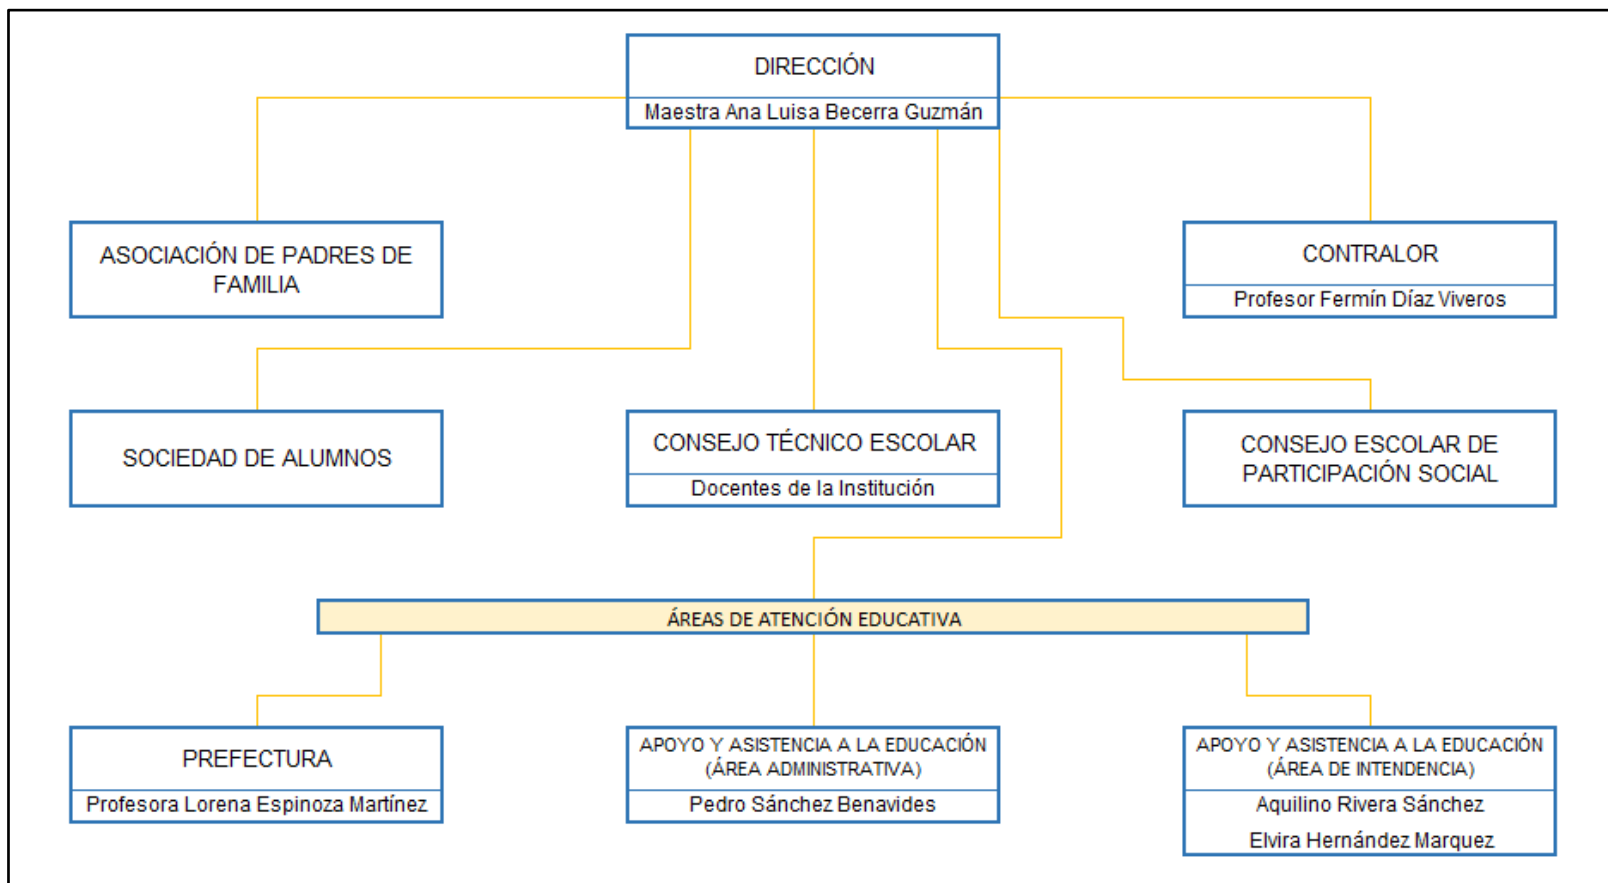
DIRECCIÓN
Maestra Ana Luisa Becerra Guzmán

ASOCIACIÓN DE PADRES DE FAMILIA

CONTRALOR
Profesor Fermín Díaz Viveros

SOCIEDAD DE ALUMNOS

CONSEJO TÉCNICO ESCOLAR
Docentes de la Institución

CONSEJO ESCOLAR DE PARTICIPACIÓN SOCIAL

ÁREAS DE ATENCIÓN EDUCATIVA

PREFECTURA
Profesora Lorena Espinoza Martínez

APOYO Y ASISTENCIA A LA EDUCACIÓN (ÁREA ADMINISTRATIVA)
Pedro Sánchez Benavides

APOYO Y ASISTENCIA A LA EDUCACIÓN (ÁREA DE INTENDENCIA)
Aquilino Rivera Sánchez
Elvira Hernández Marquez